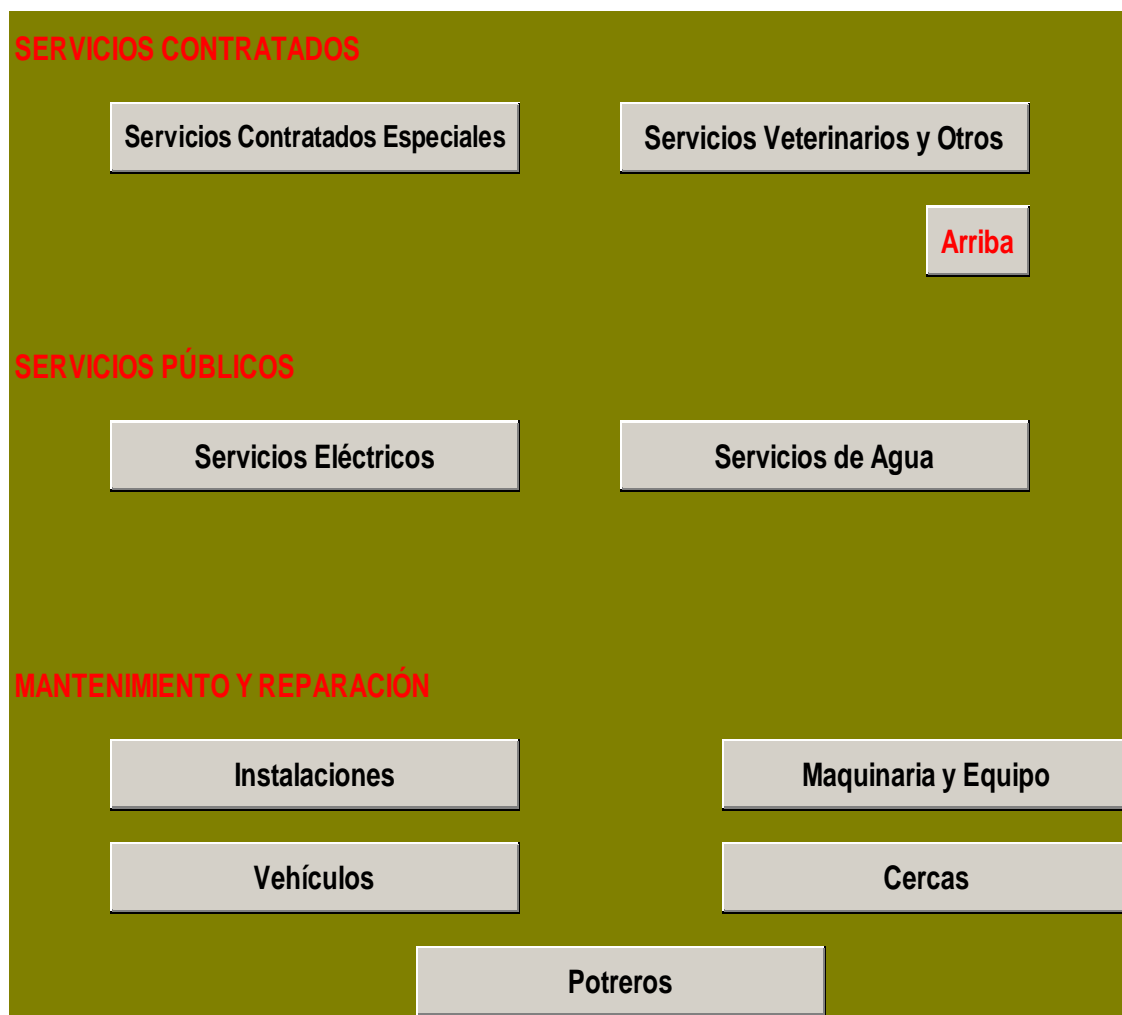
SERVICIOS CONTRATADOS

Servicios Contratados Especiales

Servicios Veterinarios y Otros

Arriba

SERVICIOS PÚBLICOS

Servicios Eléctricos

Servicios de Agua

MANTENIMIENTO Y REPARACIÓN

Instalaciones

Maquinaria y Equipo

Vehículos

Cercas

Potreros